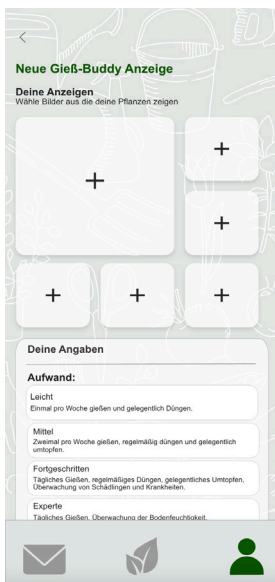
Neue Gieß-Buddy Anzeige

Deine Anzeigen
Wähle Bilder aus die deine Pflanzen zeigen

+

+

+

+

+

+

Deine Angaben

Aufwand:

Leicht
Einmal pro Woche gießen und gelegentlich Düngen.

Mittel
Zweimal pro Woche gießen, regelmäßig düngen und gelegentlich umtopfen.

Fortgeschritten
Tägliches Gießen, regelmäßiges Düngen, gelegentliches Umtopfen, Überwachung von Schädlingen und Krankheiten.

Experte
Tägliches Gießen, Überwachung der Bodenfeuchtigkeit,